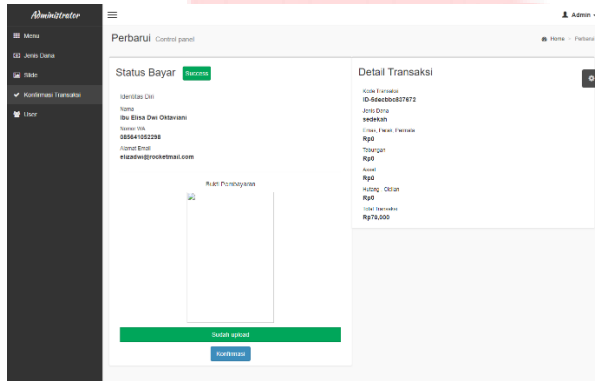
Administrator

Menu
Jenis Dana
Slide
Konfirmasi Transaksi
User

Admin

Perbarui Control panel

Home > Perbarui

Status Bayar Success

Identitas Diri
Nama
Ibu Elisa Dwi Oktaviani
Nomor WA
085641052298
Alamat Email
elizadwi@rocketmail.com

Bukti Pembayaran

Sudah upload

Konfirmasi

Detail Transaksi

Kode Transaksi
ID-5dacbbc837672
Jenis Dana
sedekah
Emas, Perak, Permata
Rp0
Tabungan
Rp0
Aset
Rp0
Hutang - Cicilan
Rp0
Total Transaksi
Rp78,000